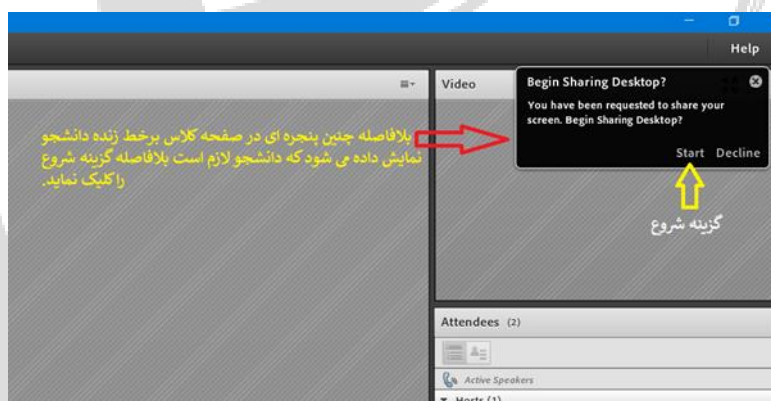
Help

Video

Begin Sharing Desktop?

You have been requested to share your screen. Begin Sharing Desktop?

Start Decline

بلافاصله چنین پنجره ای در صفحه کلاس برخط زنده دانشجو نمایش داده می شود که دانشجو لازم است بلافاصله گزینه شروع را کلیک نماید.

گزینه شروع

Attendees (2)

Active Speakers

Hosts (1)